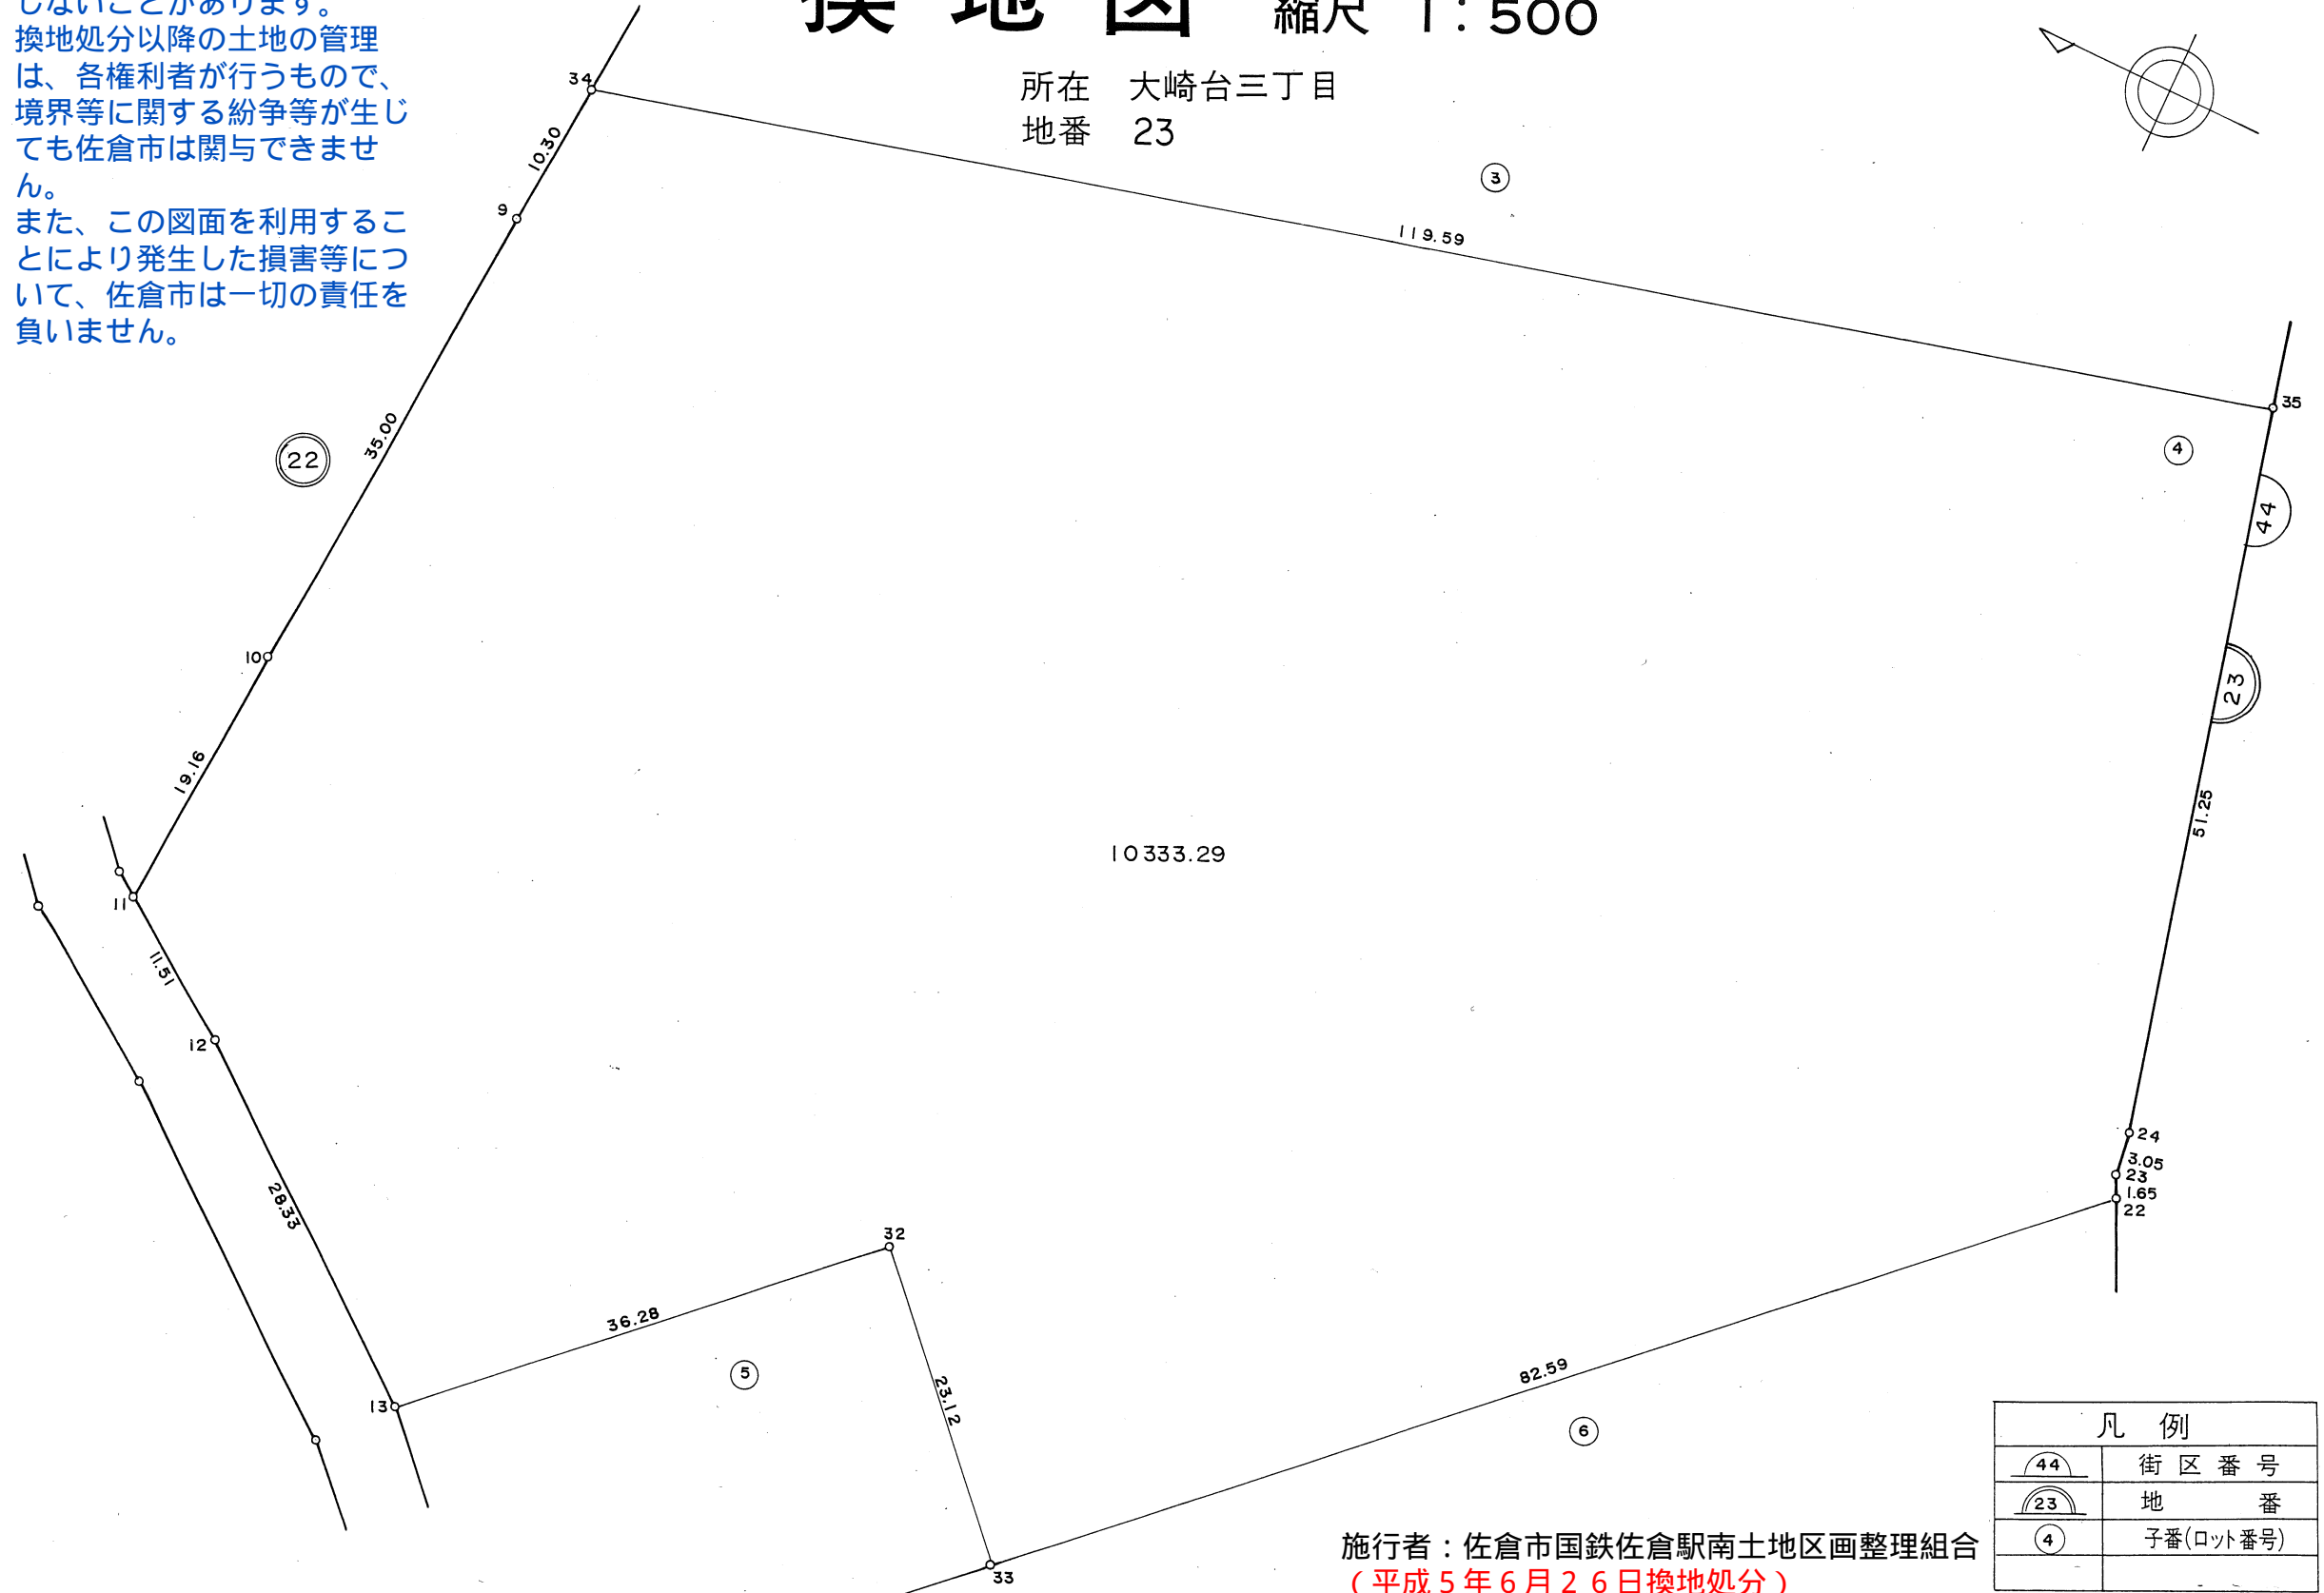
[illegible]しないことがあります。
換地処分以降の土地の管理は、各権利者が行うもので、境界等に関する紛争等が生じても佐倉市は関与できません。
また、この図面を利用することにより発生した損害等について、佐倉市は一切の責任を負いません。

換 地 図 縮尺 1:500

所在 大崎台三丁目
地番 23

34
10.30
9
35.00
22
10
19.16
11
11.51
12
28.33
13
36.28
32
5
23.12
33
119.59
3
35
4
44
23
51.25
10333.29
24
3.05
23
1.65
22
82.59
6

| 凡 例 | |
|---|---|
| 44 | 街 区 番 号 |
| 23 | 地 番 |
| 4 | 子番(ロット番号) |
| | |

施行者：佐倉市国鉄佐倉駅南土地区画整理組合
（平成５年６月２６日換地処分）